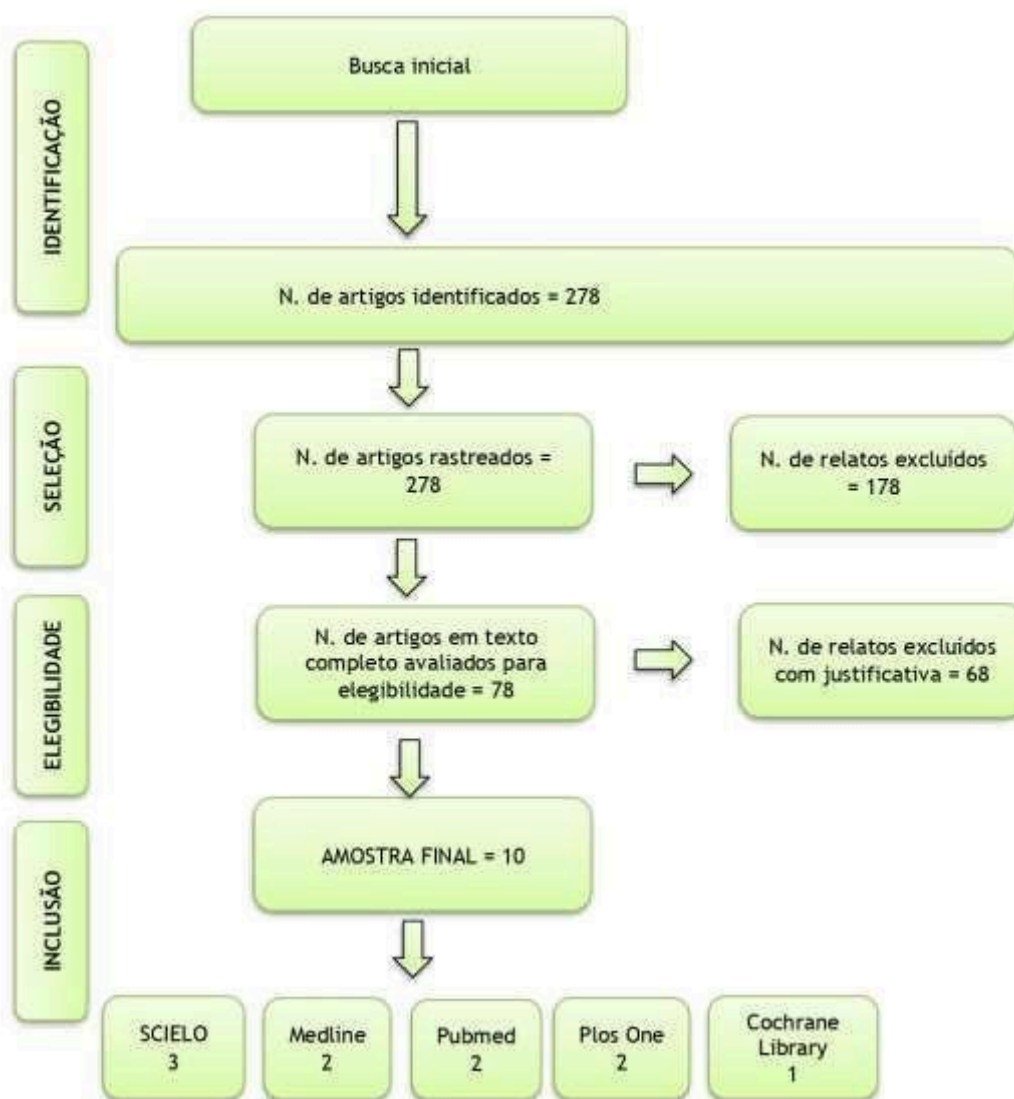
IDENTIFICAÇÃO

Busca inicial

N. de artigos identificados = 278

SELEÇÃO

N. de artigos rastreados = 278

N. de relatos excluídos = 178

ELEGIBILIDADE

N. de artigos em texto completo avaliados para elegibilidade = 78

N. de relatos excluídos com justificativa = 68

INCLUSÃO

AMOSTRA FINAL = 10

SCIELO 3

Medline 2

Pubmed 2

Plos One 2

Cochrane Library 1